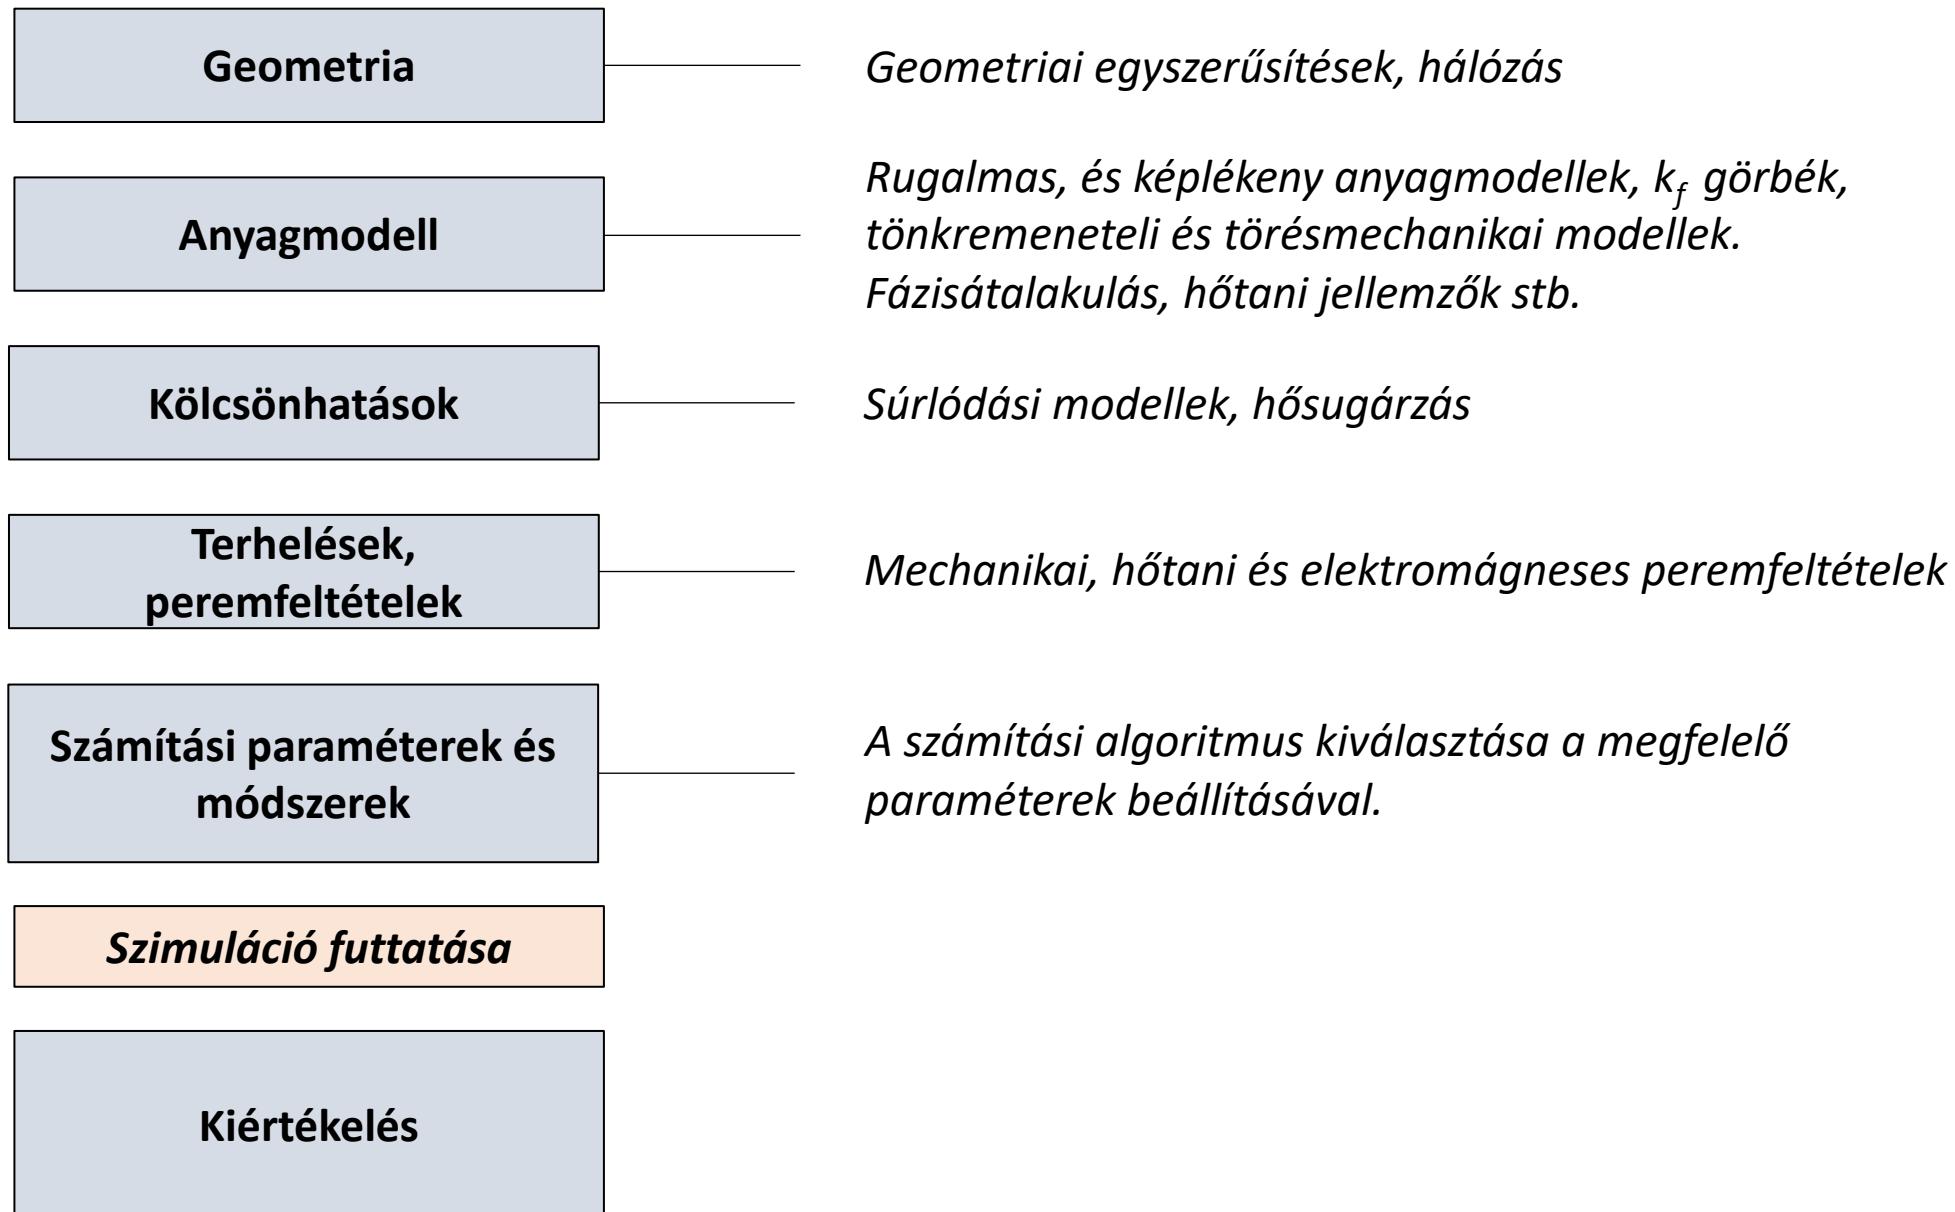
Geometria

Geometriai egyszerűsítések, hálózás

Anyagmodell

Rugalmas, és képlékeny anyagmodellek, $k_f$ görbék, tönkremeneteli és törésmechanikai modellek. Fázisátalakulás, hőtani jellemzők stb.

Kölcsönhatások

Súrlódási modellek, hősugárzás

Terhelések, peremfeltételek

Mechanikai, hőtani és elektromágneses peremfeltételek

Számítási paraméterek és módszerek

A számítási algoritmus kiválasztása a megfelelő paraméterek beállításával.

Szimuláció futtatása

Kiértékelés